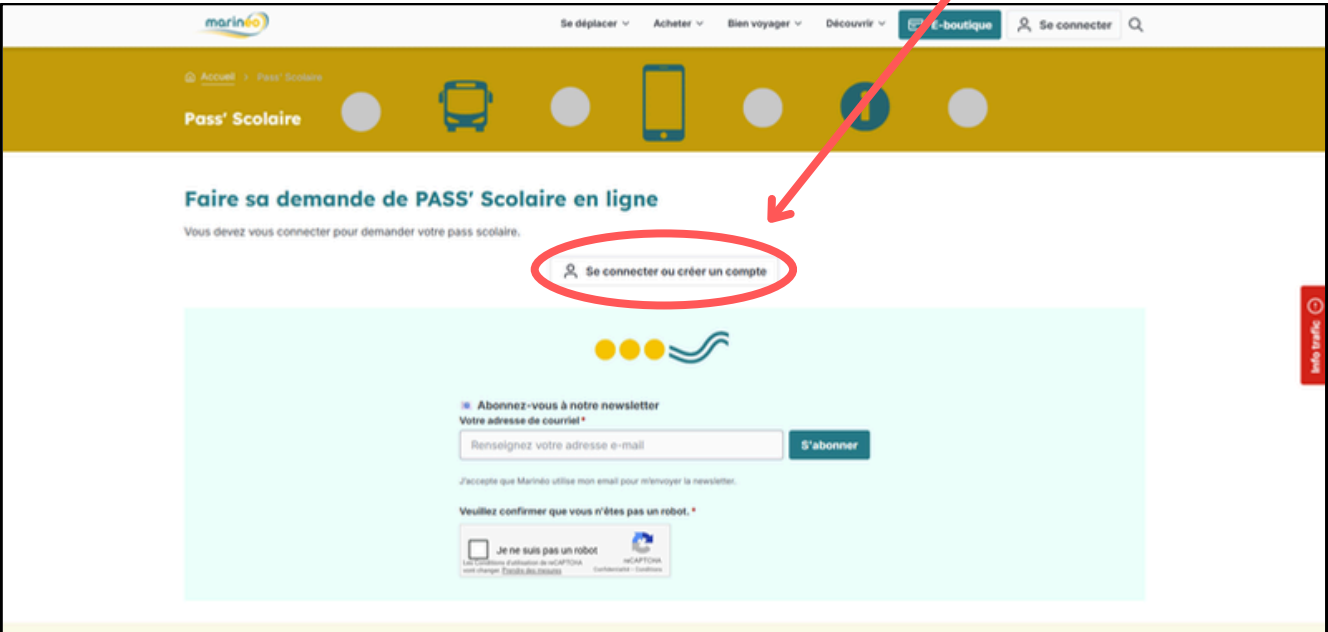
marinéo

Se déplacer Acheter Bien voyager Découvrir E-boutique Se connecter

Accueil > Pass' Scolaire

Pass' Scolaire

Faire sa demande de PASS' Scolaire en ligne

Vous devez vous connecter pour demander votre pass scolaire.

Se connecter ou créer un compte

Info trafic

Abonnez-vous à notre newsletter

Votre adresse de courriel *

Renseignez votre adresse e-mail

S'abonner

J'accepte que Marinéo utilise mon email pour m'envoyer la newsletter.

Veuillez confirmer que vous n'êtes pas un robot. *

Je ne suis pas un robot

reCAPTCHA

Les Conditions d'utilisation de reCAPTCHA sont changé. Prendre des mesures

Confidentialité - Conditions